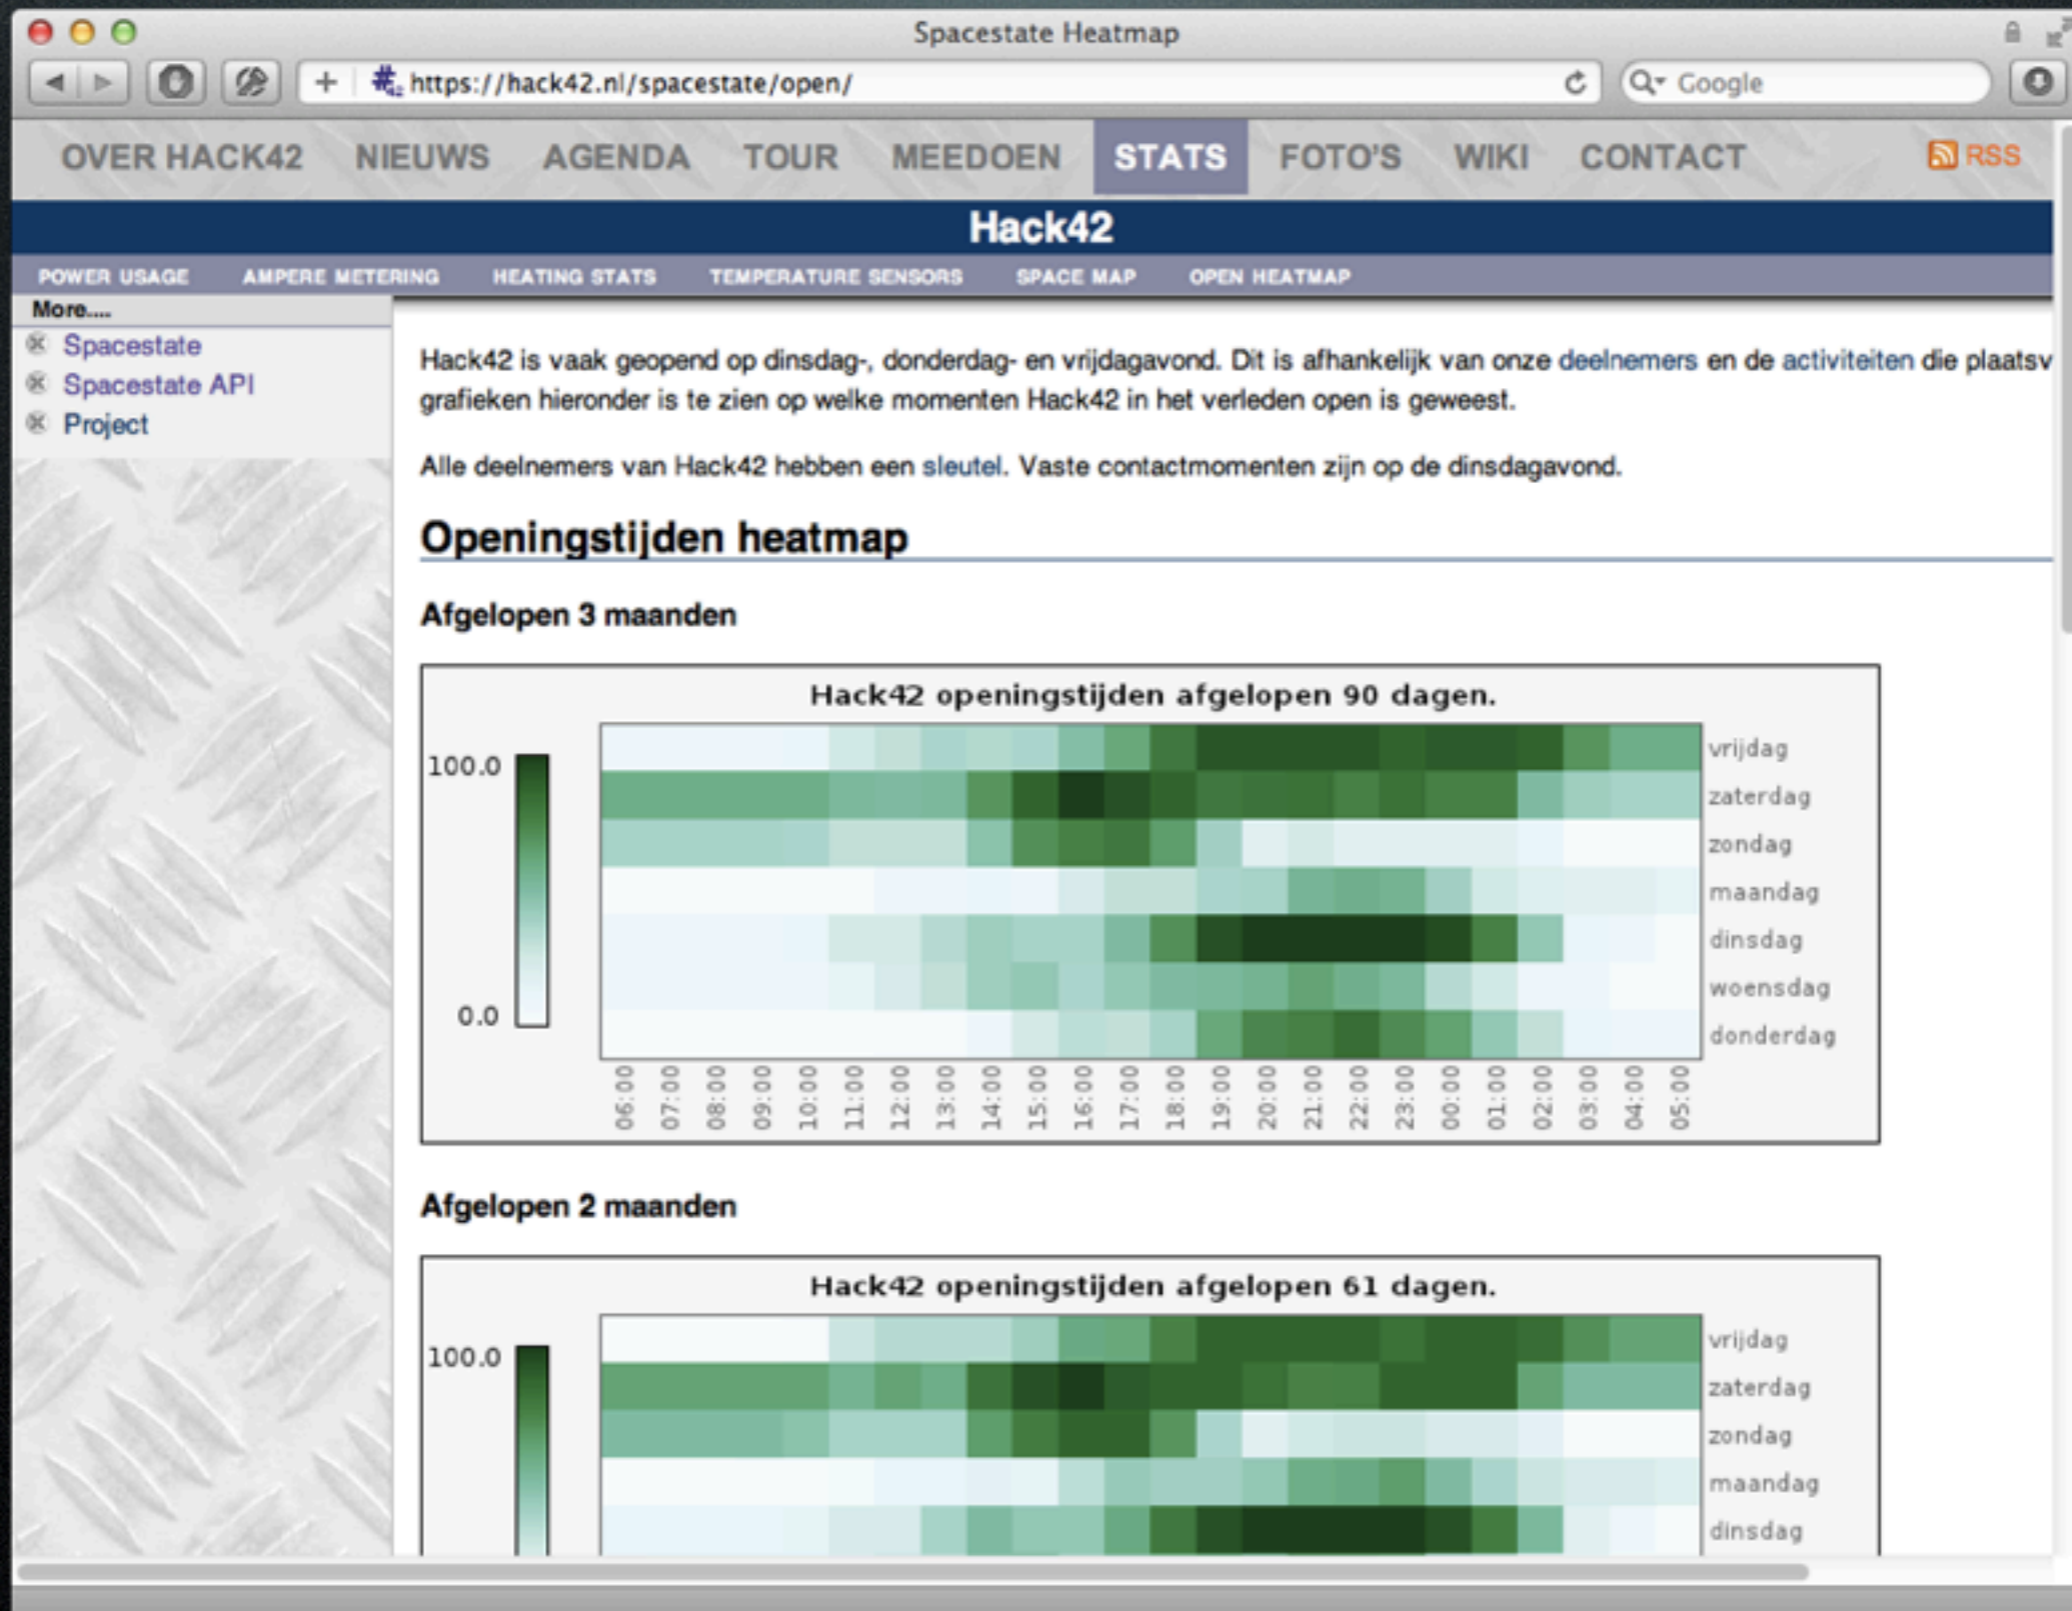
Spacestate Heatmap

https://hack42.nl/spacestate/open/

Google

OVER HACK42 NIEUWS AGENDA TOUR MEEDOEN STATS FOTO'S WIKI CONTACT

RSS

Hack42

POWER USAGE AMPERE METERING HEATING STATS TEMPERATURE SENSORS SPACE MAP OPEN HEATMAP

More....

Spacestate
Spacestate API
Project

Hack42 is vaak geopend op dinsdag-, donderdag- en vrijdagavond. Dit is afhankelijk van onze deelnemers en de activiteiten die plaatsv grafieken hieronder is te zien op welke momenten Hack42 in het verleden open is geweest.

Alle deelnemers van Hack42 hebben een sleutel. Vaste contactmomenten zijn op de dinsdagavond.

Openingstijden heatmap

Afgelopen 3 maanden

Hack42 openingstijden afgelopen 90 dagen.

100.0
0.0

vrijdag
zaterdag
zondag
maandag
dinsdag
woensdag
donderdag

06:00 07:00 08:00 09:00 10:00 11:00 12:00 13:00 14:00 15:00 16:00 17:00 18:00 19:00 20:00 21:00 22:00 23:00 00:00 01:00 02:00 03:00 04:00 05:00

Afgelopen 2 maanden

Hack42 openingstijden afgelopen 61 dagen.

100.0

vrijdag
zaterdag
zondag
maandag
dinsdag